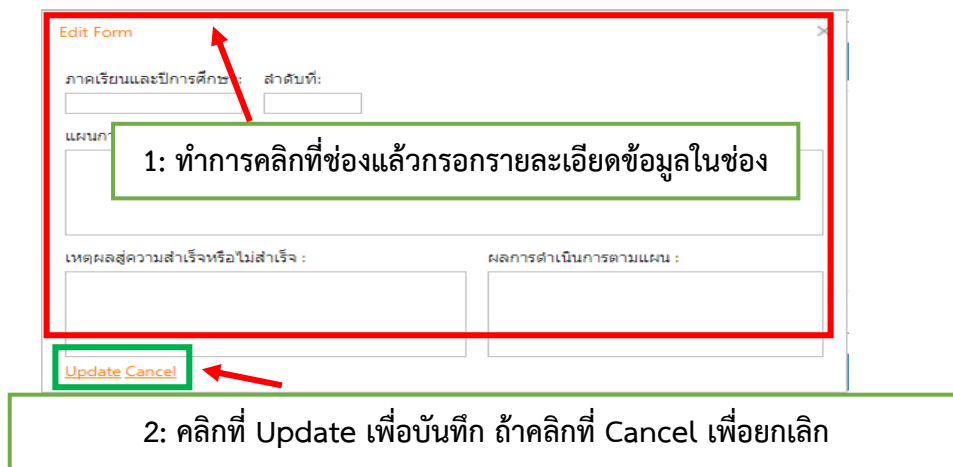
Edit Form

ภาคเรียนและปีการศึกษา : ลำดับที่:

แผนก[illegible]

1: ทำการคลิกที่ช่องแล้วกรอกรายละเอียดข้อมูลในช่อง

เหตุผลสู่ความสำเร็จหรือไม่สำเร็จ :

ผลการดำเนินการตามแผน :

Update Cancel

2: คลิกที่ Update เพื่อบันทึก ถ้าคลิกที่ Cancel เพื่อยกเลิก